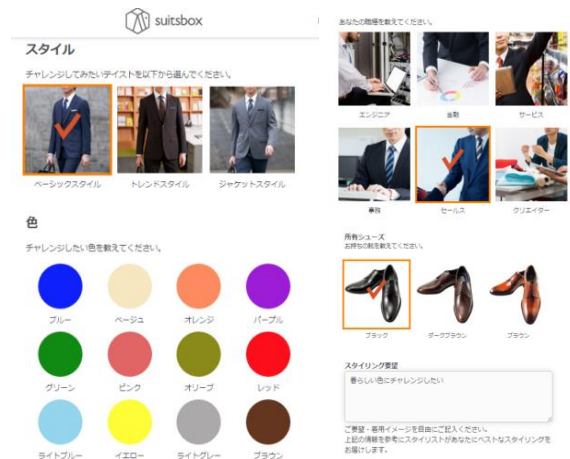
suitsbox

スタイル

チャレンジしてみたいテイストを以下から選んでください。

ベーシックスタイル　トレンドスタイル　ジャケットスタイル

色

チャレンジしたい色を教えてください。

ブルー　ベージュ　オレンジ　パープル

グリーン　ピンク　オリーブ　レッド

ライトブルー　イエロー　ライトグレー　ブラウン

あなたの職種を教えてください。

エンジニア　金融　サービス

事務　セールス　クリエイター

所有シューズ
お持ちの靴を教えてください。

ブラック　ダークブラウン　ブラウン

スタイリング要望

春らしい色にチャレンジしたい

ご要望・着用イメージを自由にご記入ください。
上記の情報を参考にスタイリストがあなたにベストなスタイリングをお届けします。